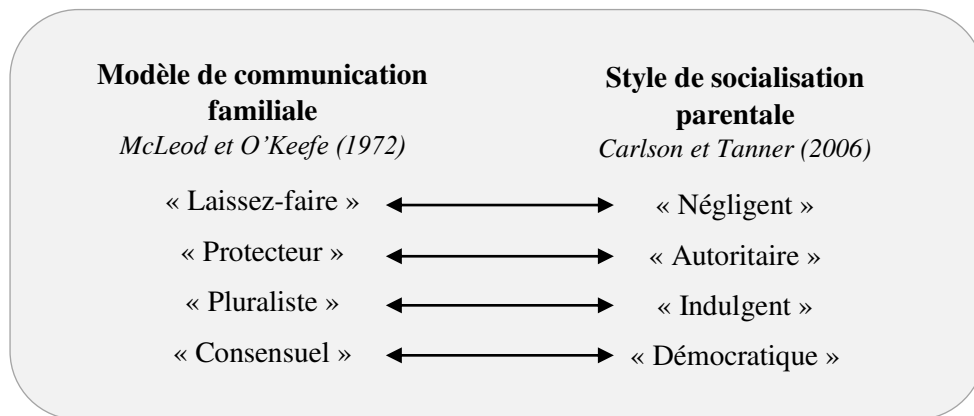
**Modèle de communication familiale**
*McLeod et O'Keefe (1972)*

**Style de socialisation parentale**
*Carlson et Tanner (2006)*

| | |
|---|---|
| « Laissez-faire » | « Négligent » |
| « Protecteur » | « Autoritaire » |
| « Pluraliste » | « Indulgent » |
| « Consensuel » | « Démocratique » |